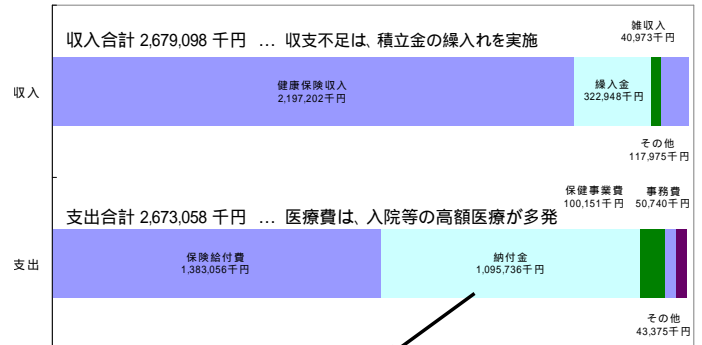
収入合計 2,679,098 千円 … 収支不足は、積立金の繰入れを実施

雑収入
40,973千円

収入

健康保険収入
2,197,202千円

繰入金
322,948千円

その他
117,975千円

支出合計 2,673,058 千円 … 医療費は、入院等の高額医療が多発

保健事業費
100,151千円

事務費
50,740千円

支出

保険給付費
1,383,056千円

納付金
1,095,736千円

その他
43,375千円